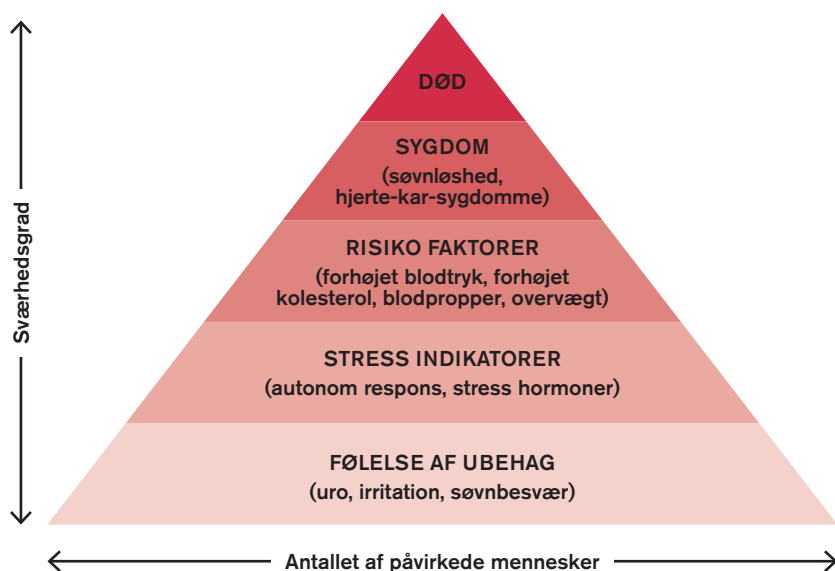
Sværhedsgrad

DØD

SYGDOM
(søvnløshed, hjerte-kar-sygdomme)

RISIKO FAKTORER
(forhøjet blodtryk, forhøjet kolesterol, blodpropper, overvægt)

STRESS INDIKATORER
(autonom respons, stress hormoner)

FØLELSE AF UBEHAG
(uro, irritation, søvnbesvær)

Antallet af påvirkede mennesker